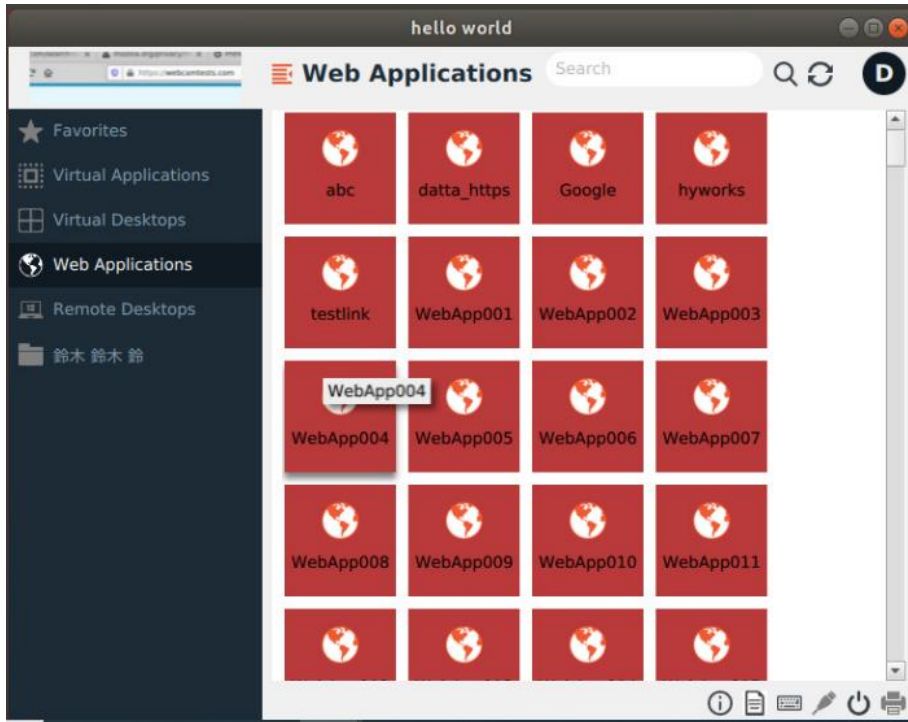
hello world

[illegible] https://webcamtests.com

Web Applications

Search

D

Favorites

Virtual Applications

Virtual Desktops

Web Applications

Remote Desktops

鈴木 鈴木 鈴

abc

datta_https

Google

hyworks

testlink

WebApp001

WebApp002

WebApp003

WebApp004

WebApp004

WebApp005

WebApp006

WebApp007

WebApp008

WebApp009

WebApp010

WebApp011